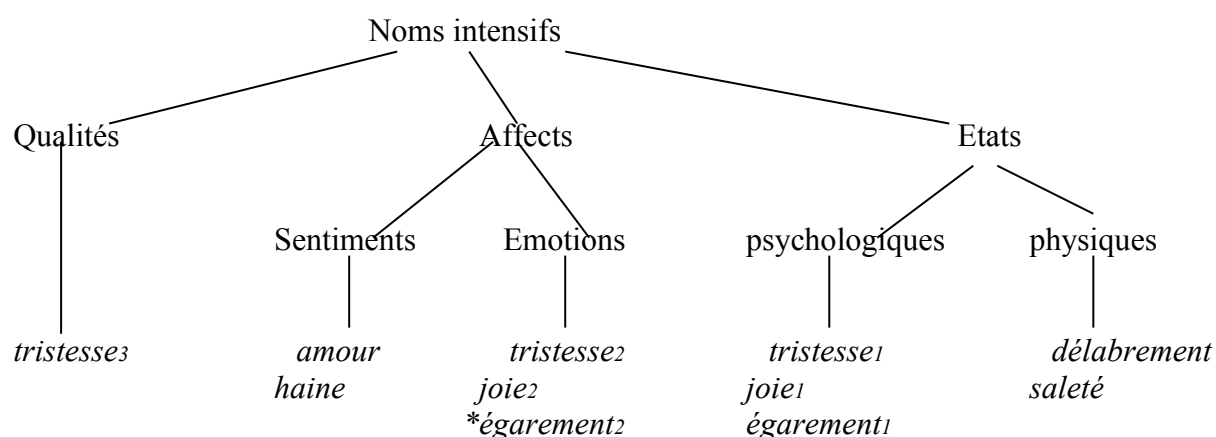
Noms intensifs

Qualités

Affects

Etats

Sentiments

Emotions

psychologiques

physiques

*tristesse*$_3$

*amour*
*haine*

*tristesse*$_2$
*joie*$_2$
\**égarement*$_2$

*tristesse*$_1$
*joie*$_1$
*égarement*$_1$

*délabrement*
*saleté*